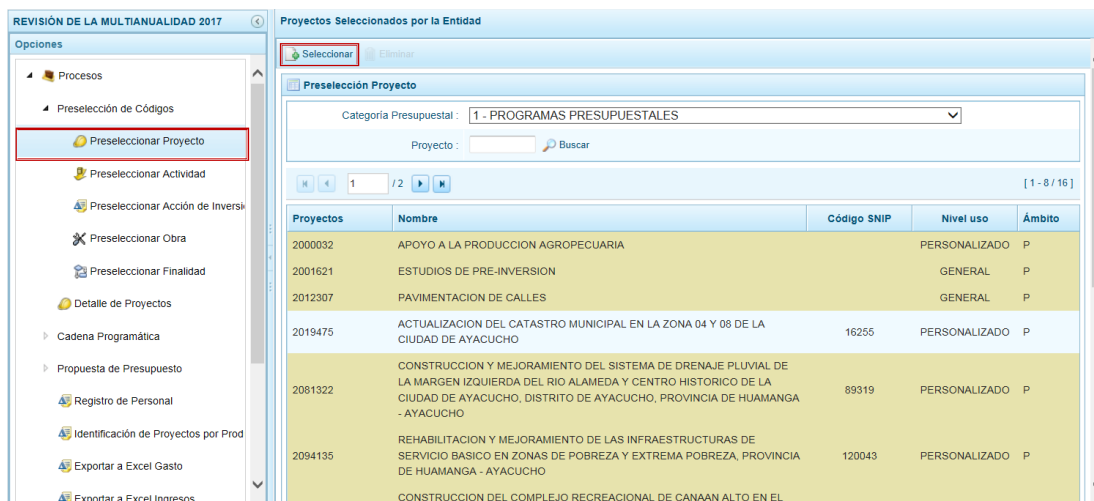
REVISIÓN DE LA MULTIANUALIDAD 2017

Opciones

Procesos

Preselección de Códigos

Preseleccionar Proyecto

Preseleccionar Actividad

Preseleccionar Acción de Inversi

Preseleccionar Obra

Preseleccionar Finalidad

Detalle de Proyectos

Cadena Programática

Propuesta de Presupuesto

Registro de Personal

Identificación de Proyectos por Prod

Exportar a Excel Gasto

Exportar a Excel Ingresos

Proyectos Seleccionados por la Entidad

Seleccionar Eliminar

Preselección Proyecto

Categoría Presupuestal : 1 - PROGRAMAS PRESUPUESTALES

Proyecto : Buscar

1 /2 [ 1 - 8 / 16 ]

| Proyectos | Nombre | Código SNIP | Nivel uso | Ámbito |
|---|---|---|---|---|
| 2000032 | APOYO A LA PRODUCCION AGROPECUARIA | | PERSONALIZADO | P |
| 2001621 | ESTUDIOS DE PRE-INVERSION | | GENERAL | P |
| 2012307 | PAVIMENTACION DE CALLES | | GENERAL | P |
| 2019475 | ACTUALIZACION DEL CATASTRO MUNICIPAL EN LA ZONA 04 Y 08 DE LA CIUDAD DE AYACUCHO | 16255 | PERSONALIZADO | P |
| 2081322 | CONSTRUCCION Y MEJORAMIENTO DEL SISTEMA DE DRENAJE PLUVIAL DE LA MARGEN IZQUIERDA DEL RIO ALAMEDA Y CENTRO HISTORICO DE LA CIUDAD DE AYACUCHO, DISTRITO DE AYACUCHO, PROVINCIA DE HUAMANGA - AYACUCHO | 89319 | PERSONALIZADO | P |
| 2094135 | REHABILITACION Y MEJORAMIENTO DE LAS INFRAESTRUCTURAS DE SERVICIO BASICO EN ZONAS DE POBREZA Y EXTREMA POBREZA, PROVINCIA DE HUAMANGA - AYACUCHO | 120043 | PERSONALIZADO | P |
| | CONSTRUCCION DEL COMPLEJO RECREACIONAL DE CANAAN ALTO EN EL | | | |